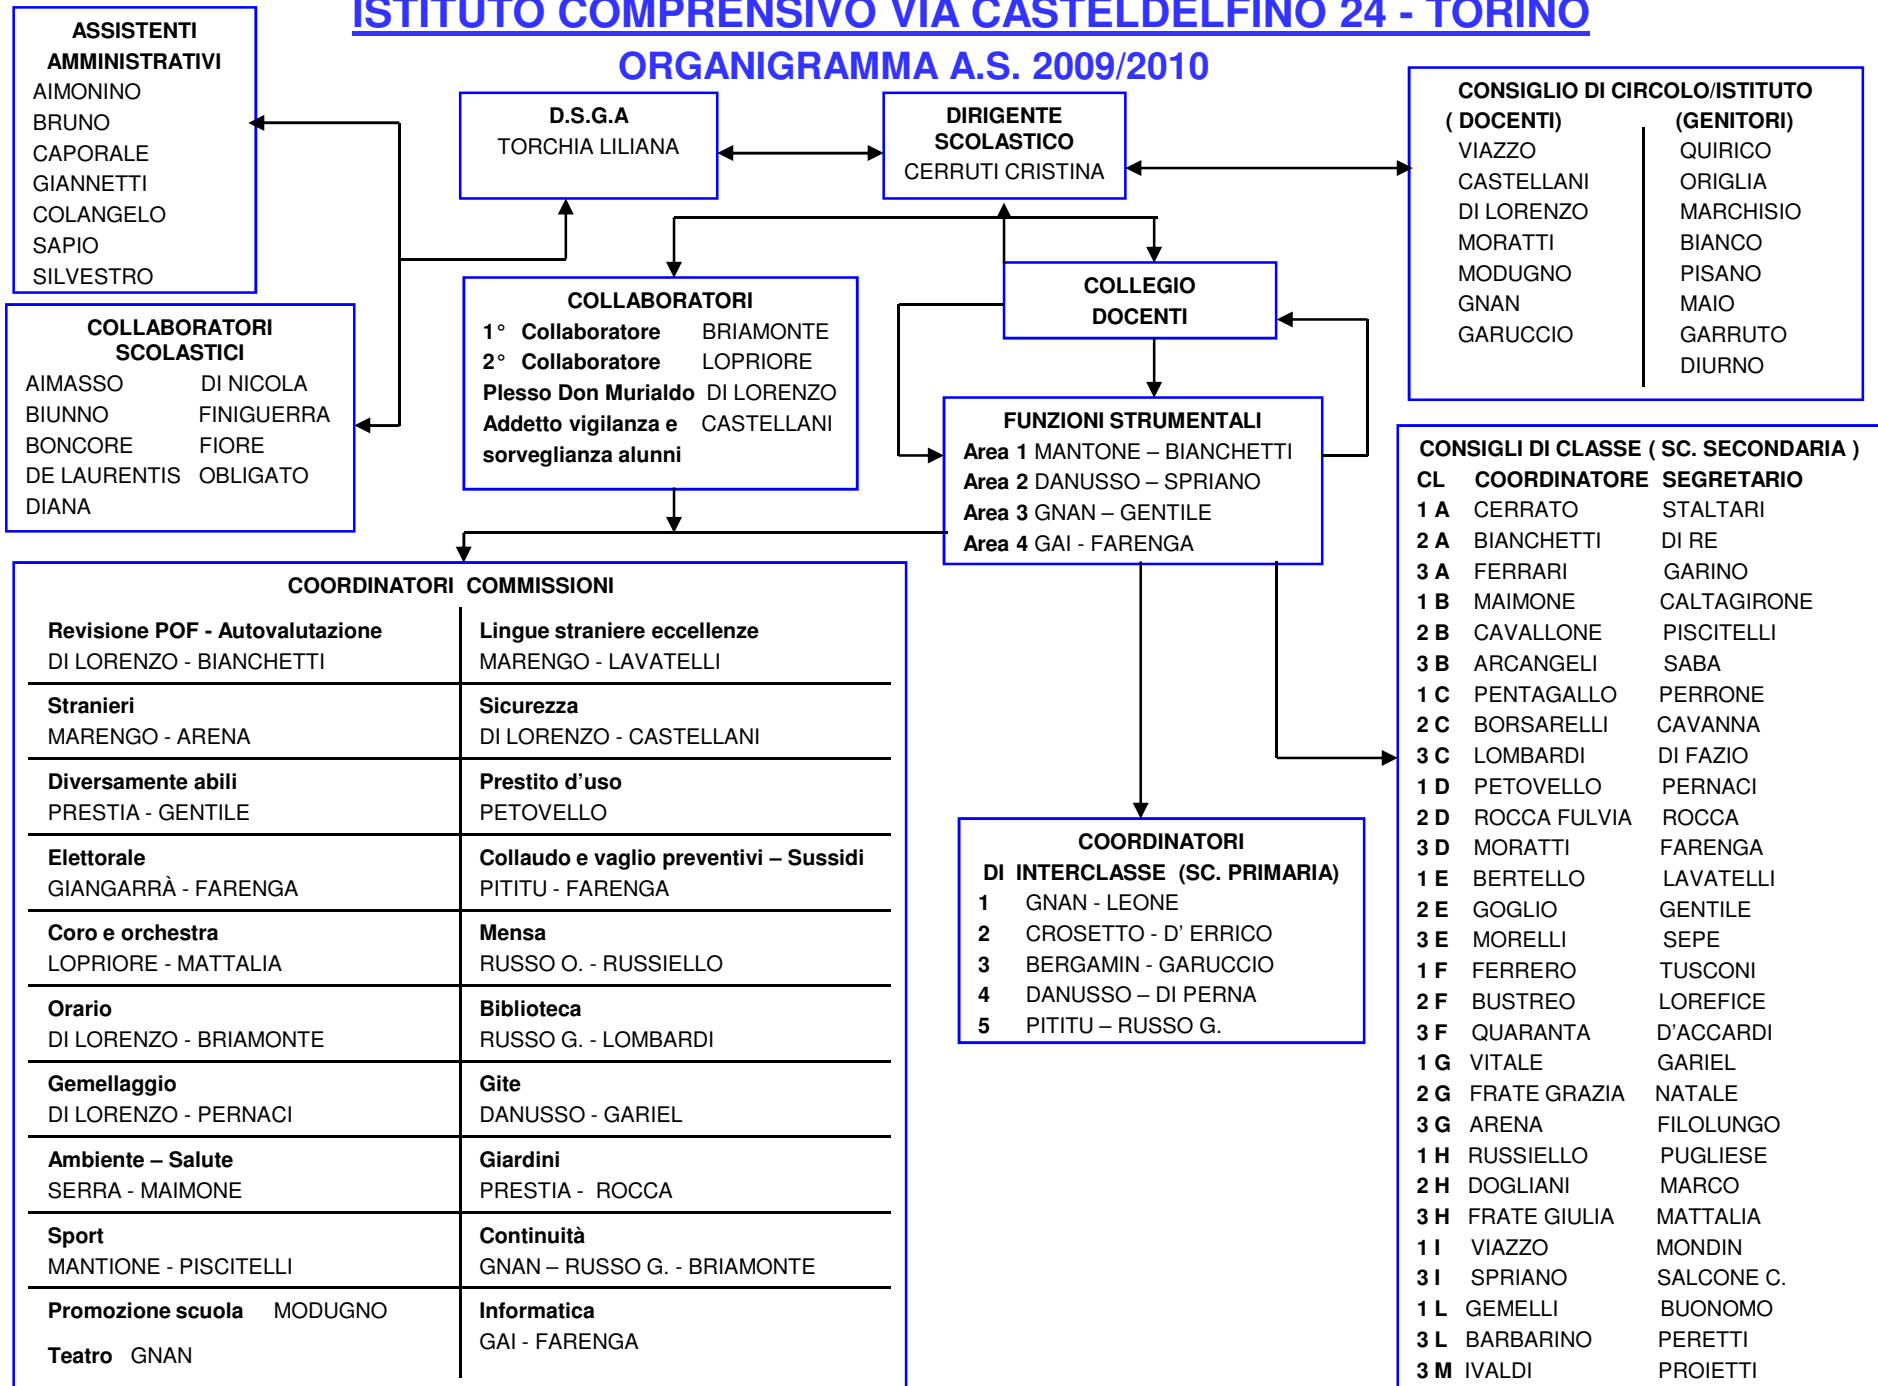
ISTITUTO COMPRENSIVO VIA CASTELDELFINO 24 - TORINO
ORGANIGRAMMA A.S. 2009/2010

ASSISTENTI AMMINISTRATIVI
AIMONINO
BRUNO
CAPORALE
GIANNETTI
COLANGELO
SAPIO
SILVESTRO

D.S.G.A
TORCHIA LILIANA

DIRIGENTE SCOLASTICO
CERRUTI CRISTINA

CONSIGLIO DI CIRCOLO/ISTITUTO

| ( DOCENTI) | (GENITORI) |
|---|---|
| VIAZZO | QUIRICO |
| CASTELLANI | ORIGLIA |
| DI LORENZO | MARCHISIO |
| MORATTI | BIANCO |
| MODUGNO | PISANO |
| GNAN | MAIO |
| GARUCCIO | GARRUTO |
| | DIURNO |

COLLABORATORI SCOLASTICI

| AIMASSO | DI NICOLA |
|---|---|
| BIUNNO | FINIGUERRA |
| BONCORE | FIORE |
| DE LAURENTIS | OBLIGATO |
| DIANA | |

COLLABORATORI
1° Collaboratore BRIAMONTE
2° Collaboratore LOPRIORE
Plesso Don Murialdo DI LORENZO
Addetto vigilanza e sorveglianza alunni CASTELLANI

COLLEGIO DOCENTI

FUNZIONI STRUMENTALI
Area 1 MANTONE – BIANCHETTI
Area 2 DANUSSO – SPRIANO
Area 3 GNAN – GENTILE
Area 4 GAI - FARENGA

COORDINATORI COMMISSIONI

| | |
|---|---|
| Revisione POF - Autovalutazione<br>DI LORENZO - BIANCHETTI | Lingue straniere eccellenze<br>MARENGO - LAVATELLI |
| Stranieri<br>MARENGO - ARENA | Sicurezza<br>DI LORENZO - CASTELLANI |
| Diversamente abili<br>PRESTIA - GENTILE | Prestito d'uso<br>PETOVELLO |
| Elettorale<br>GIANGARRÀ - FARENGA | Collaudo e vaglio preventivi – Sussidi<br>PITITU - FARENGA |
| Coro e orchestra<br>LOPRIORE - MATTALIA | Mensa<br>RUSSO O. - RUSSIELLO |
| Orario<br>DI LORENZO - BRIAMONTE | Biblioteca<br>RUSSO G. - LOMBARDI |
| Gemellaggio<br>DI LORENZO - PERNACI | Gite<br>DANUSSO - GARIEL |
| Ambiente – Salute<br>SERRA - MAIMONE | Giardini<br>PRESTIA - ROCCA |
| Sport<br>MANTIONE - PISCITELLI | Continuità<br>GNAN – RUSSO G. - BRIAMONTE |
| Promozione scuola MODUGNO<br>Teatro GNAN | Informatica<br>GAI - FARENGA |

COORDINATORI DI INTERCLASSE (SC. PRIMARIA)
1 GNAN - LEONE
2 CROSETTO - D' ERRICO
3 BERGAMIN - GARUCCIO
4 DANUSSO – DI PERNA
5 PITITU – RUSSO G.

CONSIGLI DI CLASSE ( SC. SECONDARIA )

| CL | COORDINATORE | SEGRETARIO |
|---|---|---|
| 1 A | CERRATO | STALTARI |
| 2 A | BIANCHETTI | DI RE |
| 3 A | FERRARI | GARINO |
| 1 B | MAIMONE | CALTAGIRONE |
| 2 B | CAVALLONE | PISCITELLI |
| 3 B | ARCANGELI | SABA |
| 1 C | PENTAGALLO | PERRONE |
| 2 C | BORSARELLI | CAVANNA |
| 3 C | LOMBARDI | DI FAZIO |
| 1 D | PETOVELLO | PERNACI |
| 2 D | ROCCA FULVIA | ROCCA |
| 3 D | MORATTI | FARENGA |
| 1 E | BERTELLO | LAVATELLI |
| 2 E | GOGLIO | GENTILE |
| 3 E | MORELLI | SEPE |
| 1 F | FERRERO | TUSCONI |
| 2 F | BUSTREO | LOREFICE |
| 3 F | QUARANTA | D'ACCARDI |
| 1 G | VITALE | GARIEL |
| 2 G | FRATE GRAZIA | NATALE |
| 3 G | ARENA | FILOLUNGO |
| 1 H | RUSSIELLO | PUGLIESE |
| 2 H | DOGLIANI | MARCO |
| 3 H | FRATE GIULIA | MATTALIA |
| 1 I | VIAZZO | MONDIN |
| 3 I | SPRIANO | SALCONE C. |
| 1 L | GEMELLI | BUONOMO |
| 3 L | BARBARINO | PERETTI |
| 3 M | IVALDI | PROIETTI |